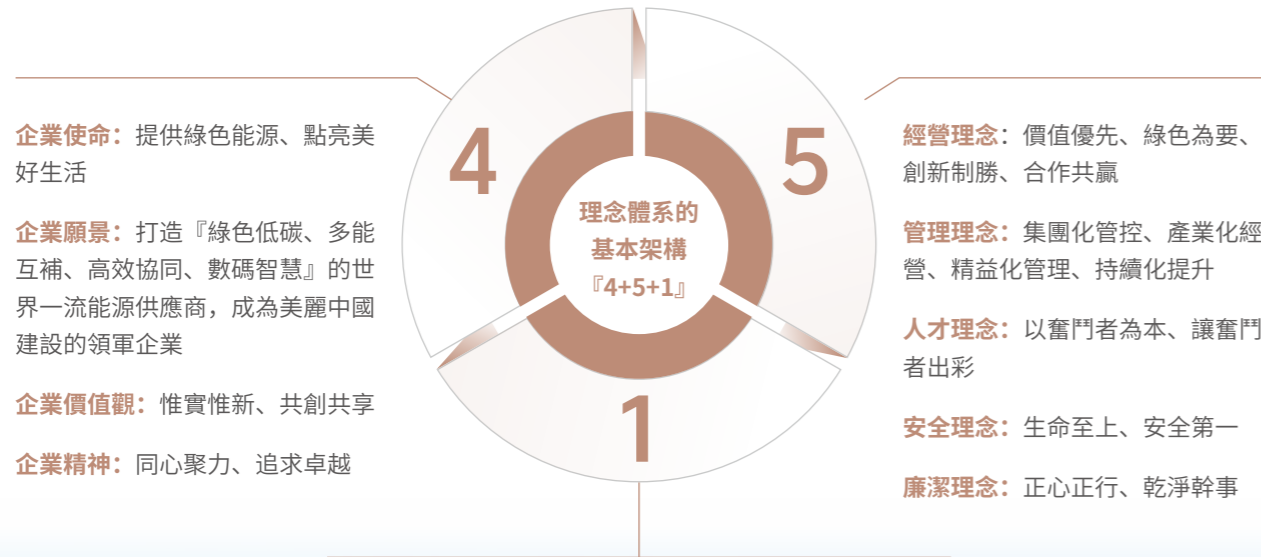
企業使命：提供綠色能源、點亮美好生活

企業願景：打造『綠色低碳、多能互補、高效協同、數碼智慧』的世界一流能源供應商，成為美麗中國建設的領軍企業

企業價值觀：惟實惟新、共創共享

企業精神：同心聚力、追求卓越

4

5

理念體系的基本架構『4+5+1』

1

經營理念：價值優先、綠色為要、創新制勝、合作共贏

管理理念：集團化管控、產業化經營、精益化管理、持續化提升

人才理念：以奮鬥者為本、讓奮鬥者出彩

安全理念：生命至上、安全第一

廉潔理念：正心正行、乾淨幹事